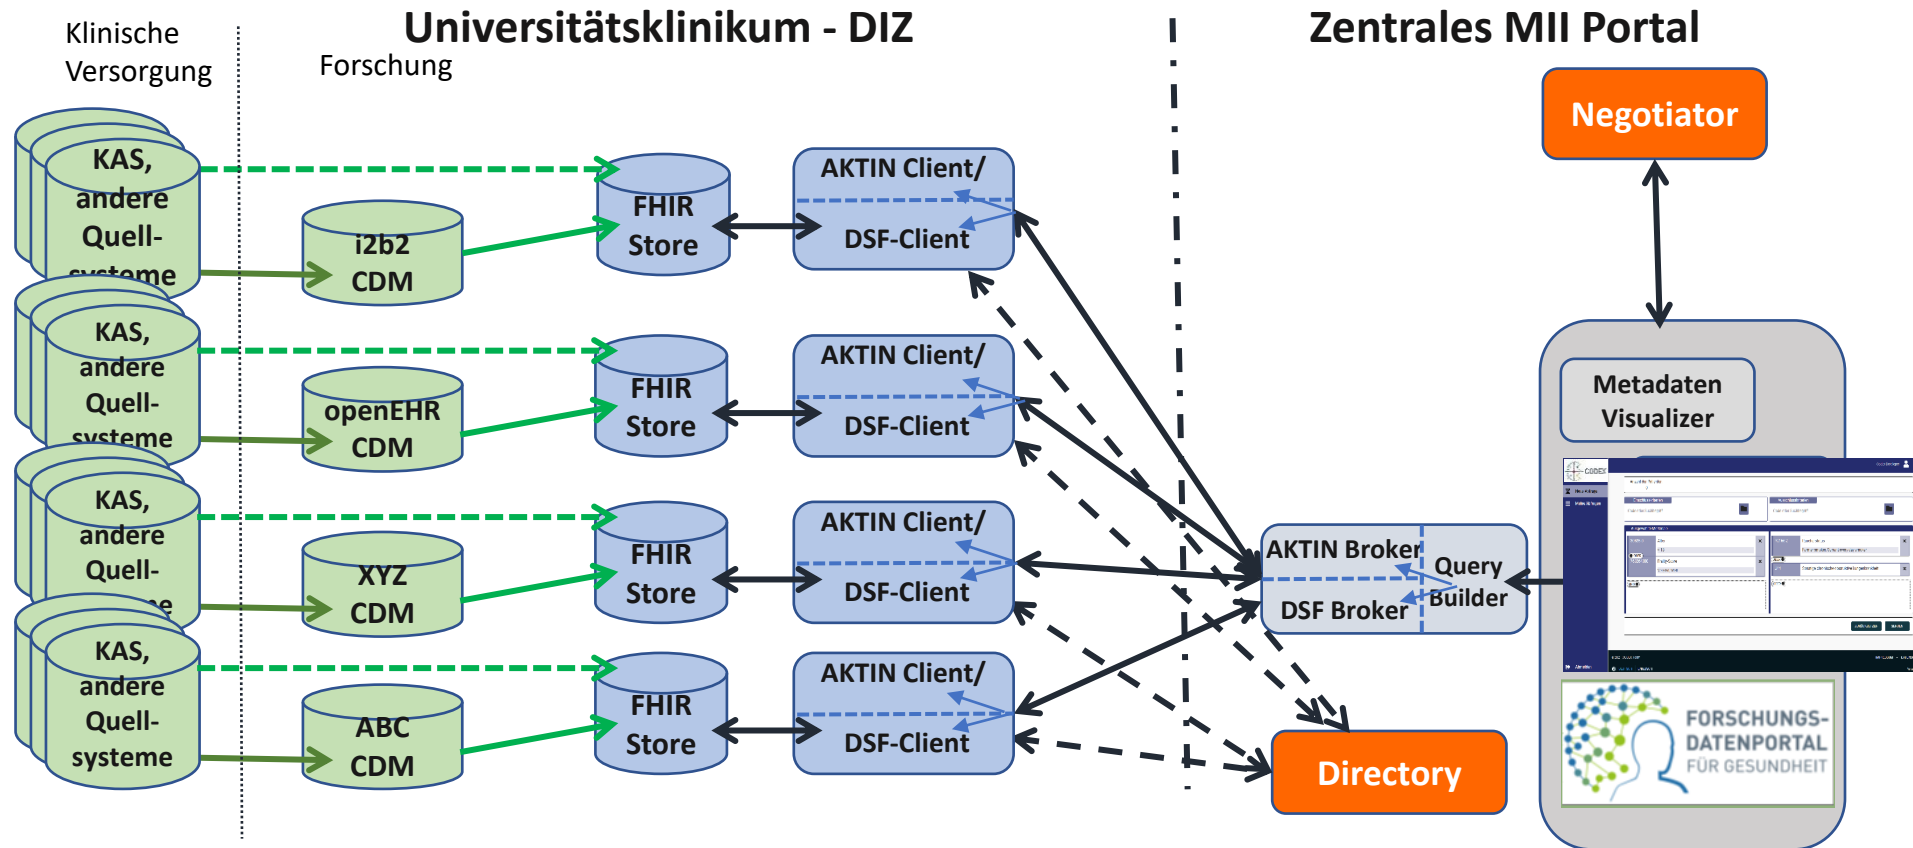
Klinische Versorgung

Universitätsklinikum - DIZ

Forschung

Zentrales MII Portal

Negotiator

KAS, andere Quell-systeme

i2b2 CDM

FHIR Store

AKTIN Client/

DSF-Client

KAS, andere Quell-systeme

openEHR CDM

FHIR Store

AKTIN Client/

DSF-Client

KAS, andere Quell-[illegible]

XYZ CDM

FHIR Store

AKTIN Client/

DSF-Client

KAS, andere Quell-systeme

ABC CDM

FHIR Store

AKTIN Client/

DSF-Client

Metadaten Visualizer

AKTIN Broker

DSF Broker

Query Builder

Directory

FORSCHUNGS-DATENPORTAL FÜR GESUNDHEIT